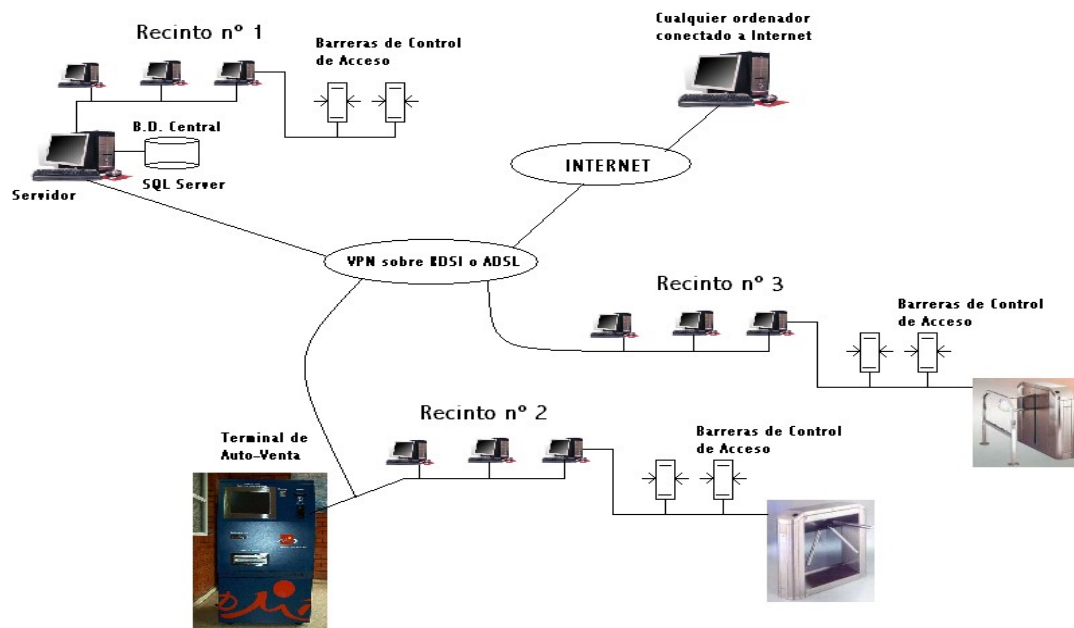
Recinto nº 1

Barreras de Control de Acceso

Cualquier ordenador conectado a Internet

B.D. Central

SQL Server

Servidor

INTERNET

VPN sobre RDSI o ADSL

Recinto nº 3

Barreras de Control de Acceso

Recinto nº 2

Terminal de Auto-Venta

Barreras de Control de Acceso